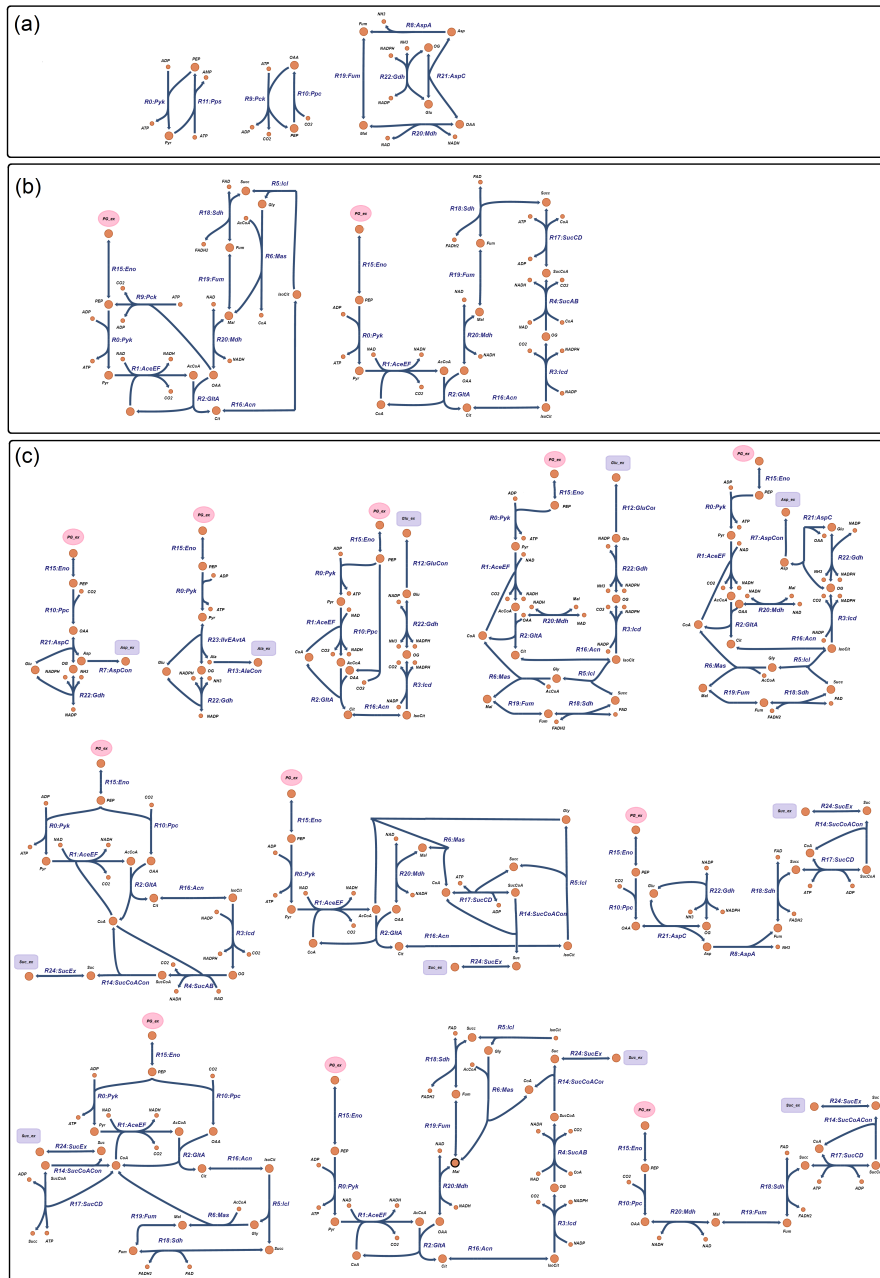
(a)

ADP PEP AMP R0:Pyk R11:Pps ATP Pyr ATP

ATP OAA R9:Pck R10:Ppc ADP CO2 CO2 PEP

Fum NH3 R8:AspA Asp NADPH NH3 OG R19:Fum R22:Gdh R21:AspC NADP Glu Mal R20:Mdh OAA NAD NADH

(b)

PG_ex R15:Eno CO2 PEP R9:Pck ATP ADP R0:Pyk ATP NAD NADH Pyr R1:AceEF AcCoA CO2 NAD Succ R5:Icl R18:Sdh Gly FADH2 AcCoA Fum R6:Mas R19:Fum NAD Mal CoA R20:Mdh NADH OAA R2:GltA R16:Acn Cit IsoCit

PG_ex R15:Eno ADP PEP R0:Pyk ATP NAD NADH Pyr R1:AceEF AcCoA CO2 CoA OAA R2:GltA Cit FAD R18:Sdh FADH2 Fum R19:Fum NAD Mal R20:Mdh NADH Succ R17:SucCD ATP CoA ADP SucCoA NADH CO2 R4:SucAB NAD CoA OG CO2 NADPH R3:Icd NADP R16:Acn IsoCit

(c)

PG_ex R15:Eno PEP CO2 R10:Ppc OAA R21:AspC Asp Asp_ex R7:AspCon Glu NADPH OG NH3 R22:Gdh NADP

PG_ex R15:Eno PEP ADP R0:Pyk ATP Pyr R23:IlvEAvtA Ala Ala_ex R13:AlaCon Glu NADPH OG NH3 R22:Gdh NADP

PG_ex R15:Eno PEP R0:Pyk ATP Pyr NAD R1:AceEF NADH CoA CO2 R10:Ppc AcCoA CO2 OAA R2:GltA Cit R16:Acn Glu_ex R12:GluCon NADP Glu R22:Gdh NH3 NADPH CO2 OG NADPH R3:Icd NADP IsoCit

PG_ex R15:Eno ADP PEP R0:Pyk ATP Pyr NAD R1:AceEF NADH CO2 AcCoA NADH Mal R20:Mdh NAD CoA OAA R2:GltA Cit Glu_ex R12:GluCon NADP Glu R22:Gdh NH3 NADPH OG NADPH R3:Icd NADP R16:Acn IsoCit R6:Mas Gly R5:Icl AcCoA Succ Mal R19:Fum Fum R18:Sdh FAD FADH2

PG_ex R15:Eno ADP PEP Asp_ex R0:Pyk ATP Pyr R7:AspCon R21:AspC Glu NADP OAA R1:AceEF NAD Asp R22:Gdh NH3 NADPH CO2 NADH CO2 OG NADPH AcCoA Mal R20:Mdh CoA OAA NAD R3:Icd R2:GltA NADP Cit R16:Acn IsoCit R6:Mas Gly R5:Icl AcCoA Succ Mal R19:Fum Fum R18:Sdh FAD FADH2

PG_ex R15:Eno ADP PEP CO2 R0:Pyk R10:Ppc ATP NAD NADH Pyr R1:AceEF AcCoA CO2 OAA R2:GltA Cit R16:Acn IsoCit NADP R3:Icd NADPH CO2 CoA CO2 OG R4:SucAB SucCoA NADH NAD Succ_ex R24:SucEx Succ R14:SucCoACon

PG_ex R15:Eno ADP PEP R0:Pyk ATP NAD NADH Pyr R1:AceEF AcCoA CO2 CoA NAD R6:Mas Mal R20:Mdh NADH OAA R2:GltA Cit R16:Acn Gly Succ CoA ATP R17:SucCD ADP SucCoA R14:SucCoACon R5:Icl Succ_ex R24:SucEx Succ IsoCit

PG_ex R15:Eno PEP CO2 R10:Ppc OAA NADP Glu R22:Gdh NH3 OG NADPH R21:AspC Asp R8:AspA NH3 Fum FADH2 R18:Sdh FAD Succ ATP R17:SucCD ADP SucCoA Succ_ex R24:SucEx Succ R14:SucCoACon

PG_ex R15:Eno ADP PEP CO2 R0:Pyk R10:Ppc ATP NADH Pyr R1:AceEF AcCoA CO2 OAA R2:GltA Cit R16:Acn IsoCit Succ_ex R24:SucEx Succ R14:SucCoACon CoA ADP SucCoA R17:SucCD Succ ATP R19:Fum Mal R6:Mas AcCoA R5:Icl Gly Fum R18:Sdh FADH2 FAD Succ

PG_ex R15:Eno ADP PEP R0:Pyk ATP NAD NADH Pyr R1:AceEF AcCoA CO2 CoA OAA R2:GltA Cit FAD Succ R5:Icl IsoCit R18:Sdh Gly FADH2 AcCoA Fum R6:Mas R19:Fum NAD Mal R20:Mdh NADH Succ R24:SucEx Succ_ex R14:SucCoACon CoA SucCoA NADH CO2 R4:SucAB NAD CoA OG CO2 NADPH R3:Icd NADP R16:Acn IsoCit

PG_ex R15:Eno PEP CO2 R10:Ppc OAA R20:Mdh NADH NAD Mal R19:Fum Fum Succ_ex R24:SucEx Succ R14:SucCoACon CoA FAD Succ R17:SucCD R18:Sdh ATP ADP FADH2